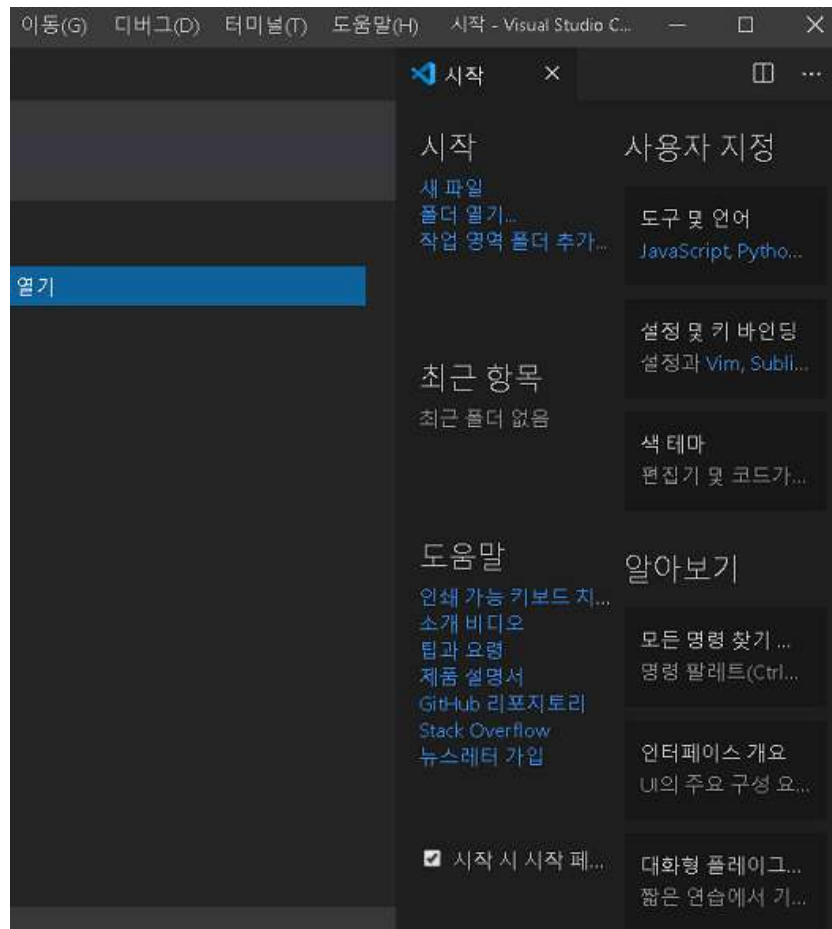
이동(G) 디버그(D) 터미널(T) 도움말(H) 시작 - Visual Studio C...

시작 ×

열기

시작
새 파일
폴더 열기...
작업 영역 폴더 추가...

최근 항목
최근 폴더 없음

도움말
인쇄 가능 키보드 치...
소개 비디오
팁과 요령
제품 설명서
GitHub 리포지토리
Stack Overflow
뉴스레터 가입

시작 시 시작 페...

사용자 지정

도구 및 언어
JavaScript, Pytho...

설정 및 키 바인딩
설정과 Vim, Subli...

색 테마
편집기 및 코드가...

알아보기

모든 명령 찾기 ...
명령 팔레트(Ctrl...

인터페이스 개요
UI의 주요 구성 요...

대화형 플레이그...
짧은 연습에서 기...